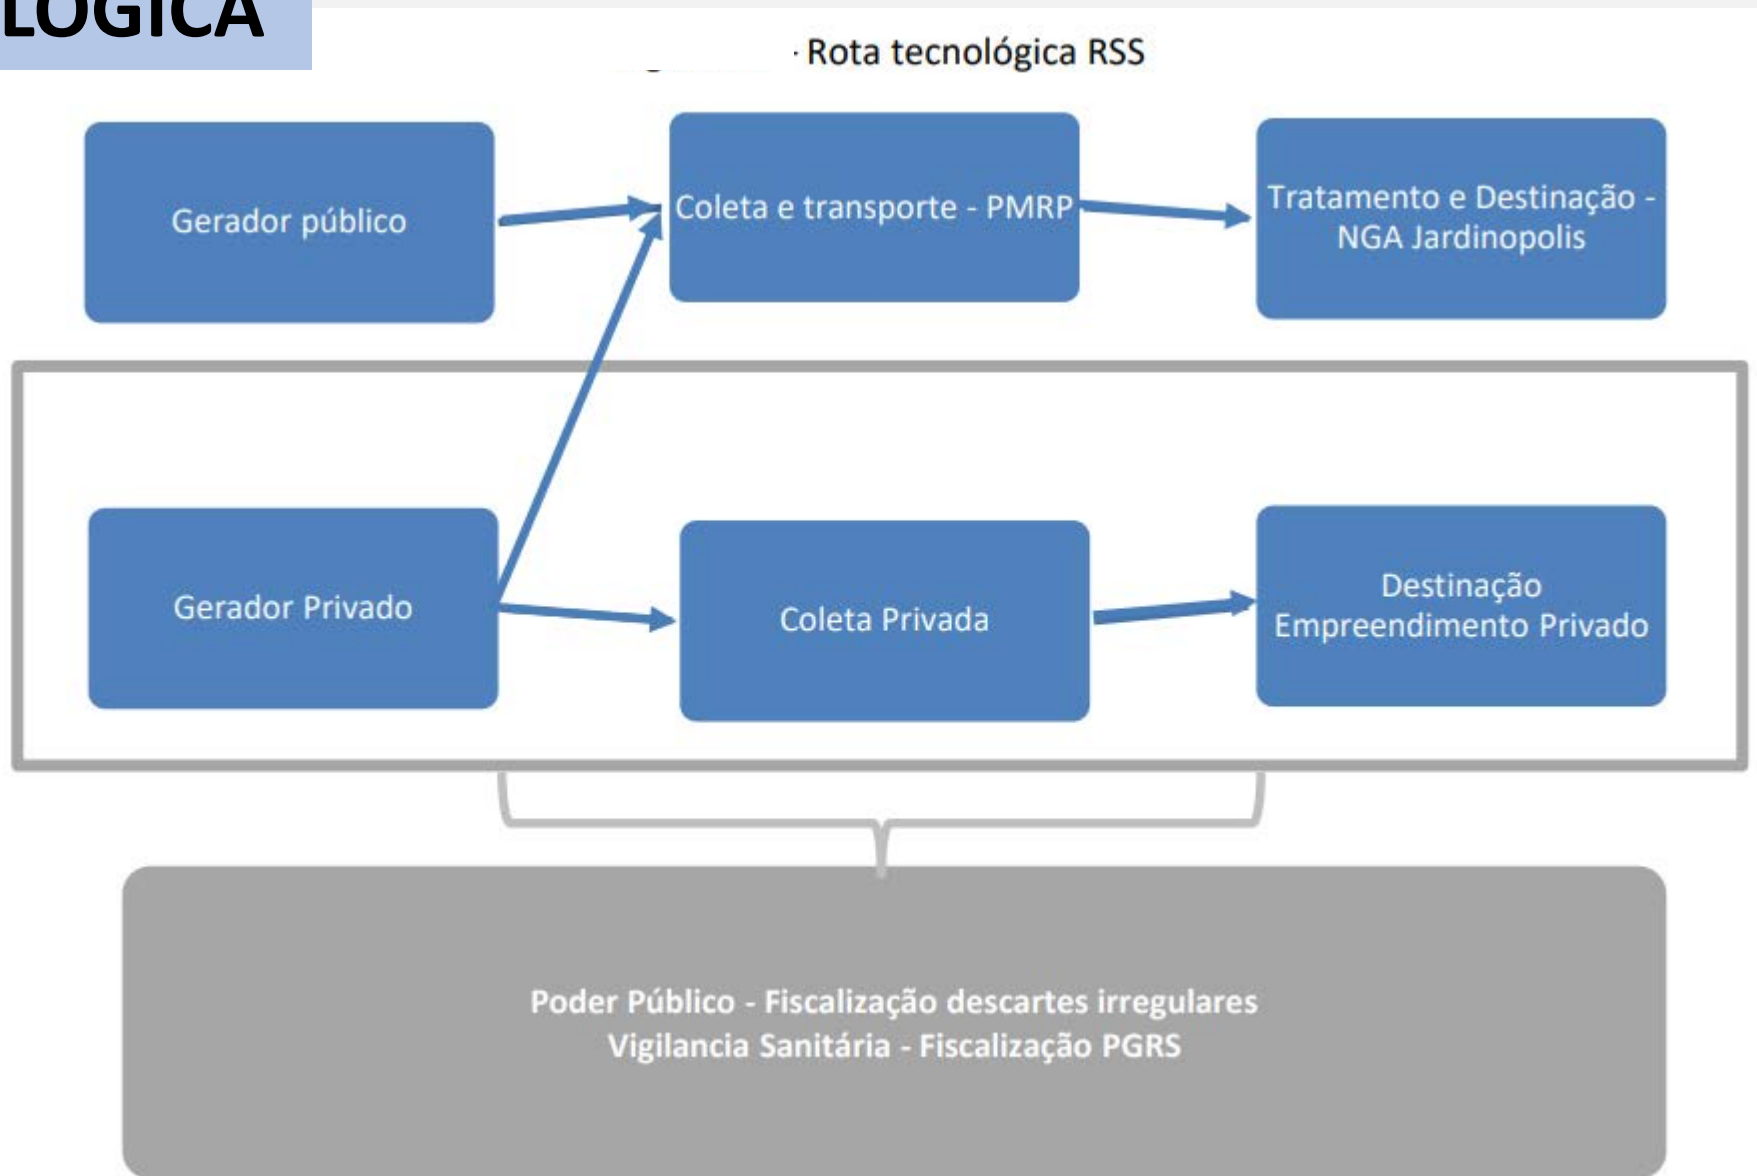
LÓGICA

· Rota tecnológica RSS

Gerador público

Coleta e transporte - PMRP

Tratamento e Destinação - NGA Jardinopolis

Gerador Privado

Coleta Privada

Destinação Empreendimento Privado

Poder Público - Fiscalização descartes irregulares
Vigilancia Sanitária - Fiscalização PGRS